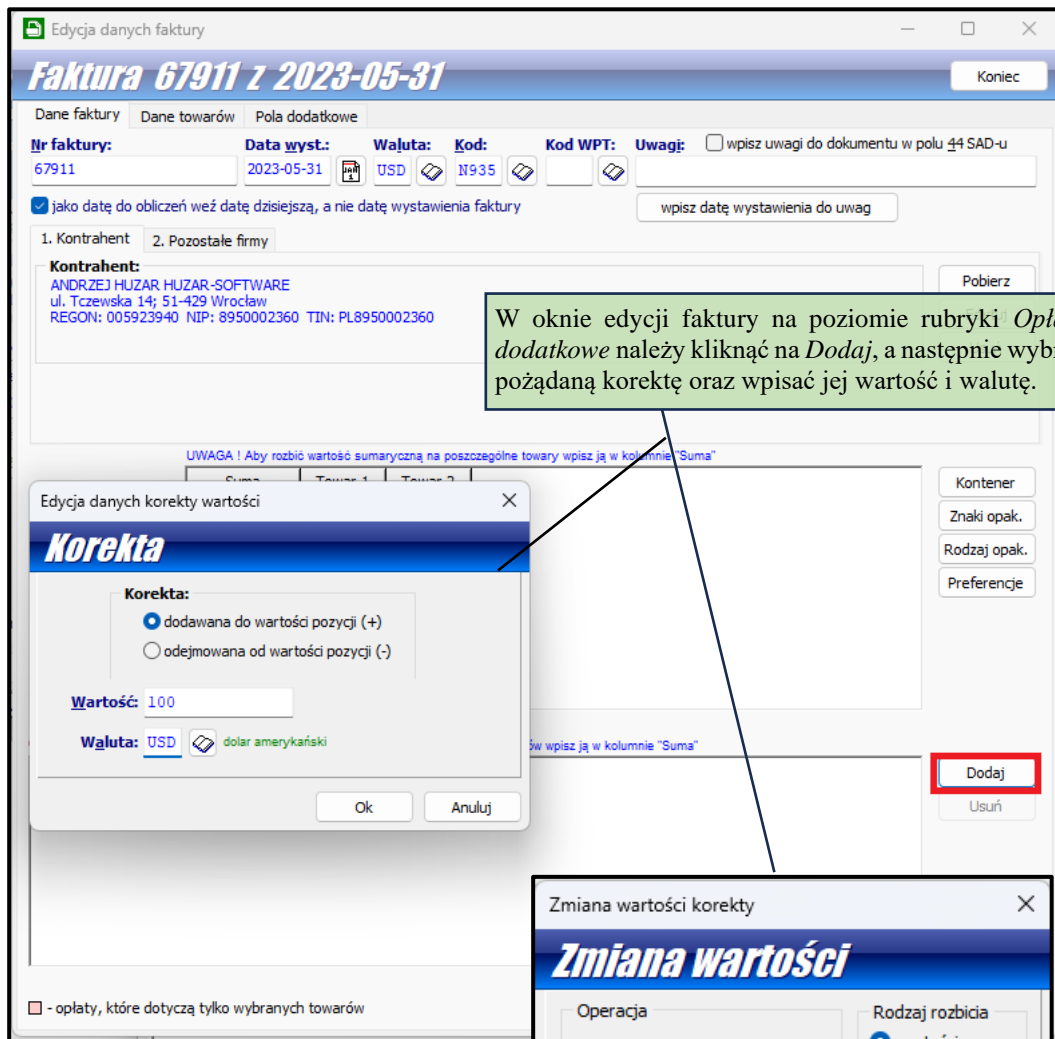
Edycja danych faktury

Faktura 67911 z 2023-05-31

Koniec

Dane faktury | Dane towarów | Pola dodatkowe

Nr faktury: 67911
Data wyst.: 2023-05-31
Waluta: USD
Kod: N935
Kod WPT:
Uwagi:
wpisz uwagi do dokumentu w polu 44 SAD-u

jako datę do obliczeń weź datę dzisiejszą, a nie datę wystawienia faktury

wpisz datę wystawienia do uwag

1. Kontrahent | 2. Pozostałe firmy

Kontrahent:
ANDRZEJ HUZAR HUZAR-SOFTWARE
ul. Tczewska 14; 51-429 Wrocław
REGON: 005923940 NIP: 8950002360 TIN: PL8950002360

Pobierz

W oknie edycji faktury na poziomie rubryki *Opł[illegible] dodatkowe* należy kliknąć na *Dodaj*, a następnie wyb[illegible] pożądaną korektę oraz wpisać jej wartość i walutę.

UWAGA ! Aby rozbić wartość sumaryczną na poszczególne towary wpisz ją w kolumnie "Suma"

Suma | Towar 1 | Towar 2

Kontener
Znaki opak.
Rodzaj opak.
Preferencje

Edycja danych korekty wartości

Korekta

Korekta:
dodawana do wartości pozycji (+)
odejmowana od wartości pozycji (-)

Wartość: 100
Waluta: USD dolar amerykański

Ok
Anuluj

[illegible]ów wpisz ją w kolumnie "Suma"

Dodaj
Usuń

- opłaty, które dotyczą tylko wybranych towarów

Zmiana wartości korekty

Zmiana wartości

Operacja
Rodzaj rozbicia